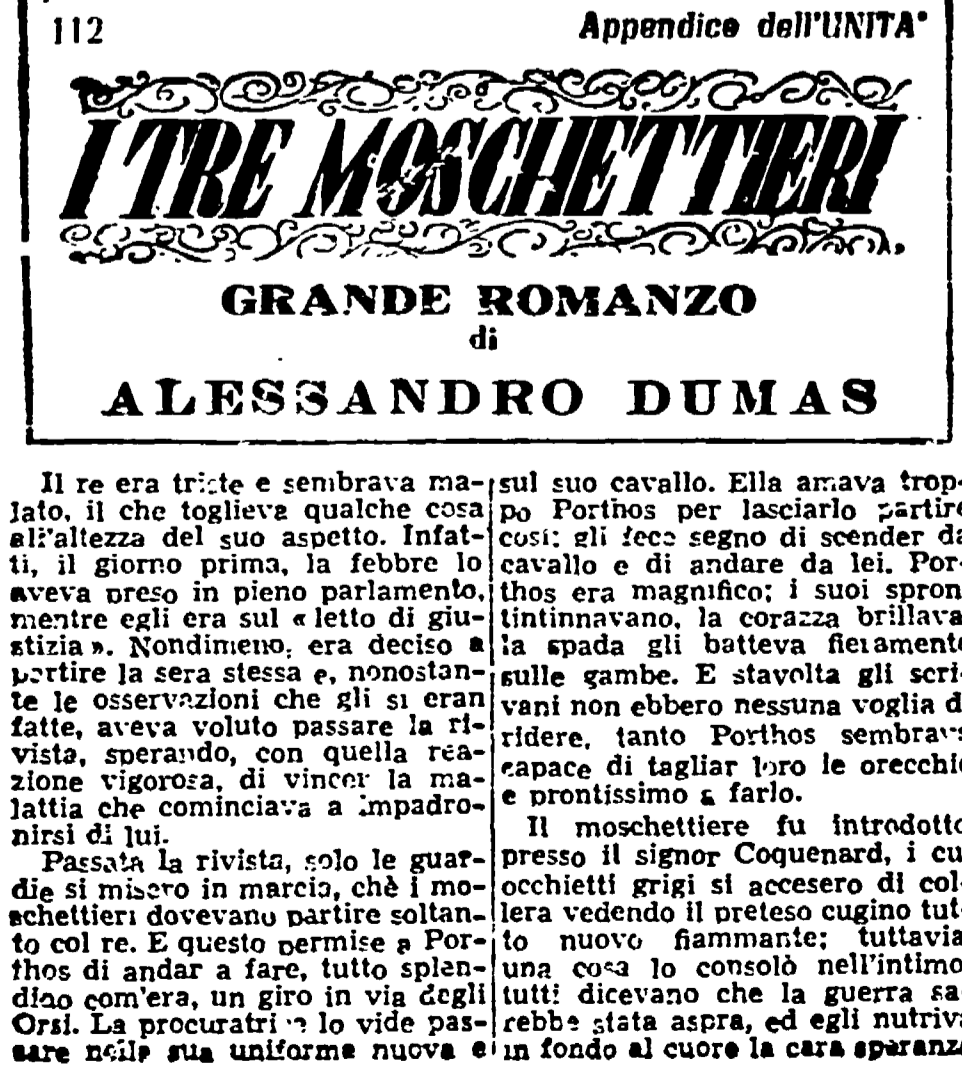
112 Appendice dell'UNITA'

I TRE MOSCHETTIERI

GRANDE ROMANZO
di
ALESSANDRO DUMAS

Il re era triste e sembrava malato, il che toglieva qualche cosa all'altezza del suo aspetto. Infatti, il giorno prima, la febbre lo aveva preso in pieno parlamento, mentre egli era sul « letto di giustizia ». Nondimeno, era deciso a partire la sera stessa e, nonostante le osservazioni che gli si eran fatte, aveva voluto passare la rivista, sperando, con quella reazione vigorosa, di vincer la malattia che cominciava a impadronirsi di lui.

Passata la rivista, solo le guardie si misero in marcia, chè i moschettieri dovevano partire soltanto col re. E questo permise a Porthos di andar a fare, tutto splendido com'era, un giro in via degli Orsi. La procuratri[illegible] lo vide passare nella sua uniforme nuova e sul suo cavallo. Ella amava troppo Porthos per lasciarlo partire così: gli fece segno di scender da cavallo e di andare da lei. Porthos era magnifico; i suoi sproni tintinnavano, la corazza brillava, la spada gli batteva fieramente sulle gambe. E stavolta gli scrivani non ebbero nessuna voglia di ridere, tanto Porthos sembrava capace di tagliar loro le orecchie e prontissimo a farlo.

Il moschettiere fu introdotto presso il signor Coquenard, i cui occhietti grigi si accesero di collera vedendo il preteso cugino tutto nuovo fiammante; tuttavia una cosa lo consolò nell'intimo: tutti dicevano che la guerra sarebbe stata aspra, ed egli nutriva in fondo al cuore la cara speranza